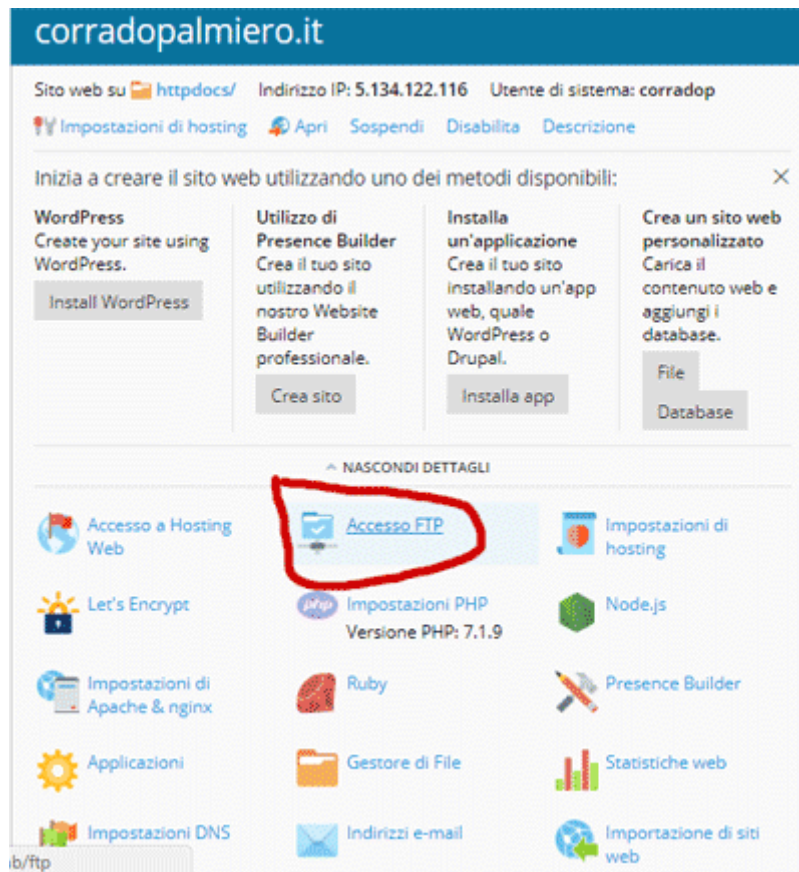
corradopalmiero.it

Sito web su httpdocs/ Indirizzo IP: 5.134.122.116 Utente di sistema: corradop

Impostazioni di hosting Apri Sospendi Disabilita Descrizione

Inizia a creare il sito web utilizzando uno dei metodi disponibili: ×

WordPress
Create your site using WordPress.
Install WordPress

Utilizzo di Presence Builder
Crea il tuo sito utilizzando il nostro Website Builder professionale.
Crea sito

Installa un'applicazione
Crea il tuo sito installando un'app web, quale WordPress o Drupal.
Installa app

Crea un sito web personalizzato
Carica il contenuto web e aggiungi i database.
File
Database

NASCONDI DETTAGLI

Accesso a Hosting Web

Accesso FTP

Impostazioni di hosting

Let's Encrypt

Impostazioni PHP
Versione PHP: 7.1.9

Node.js

Impostazioni di Apache & nginx

Ruby

Presence Builder

Applicazioni

Gestore di File

Statistiche web

Impostazioni DNS

Indirizzi e-mail

Importazione di siti web

b/ftp